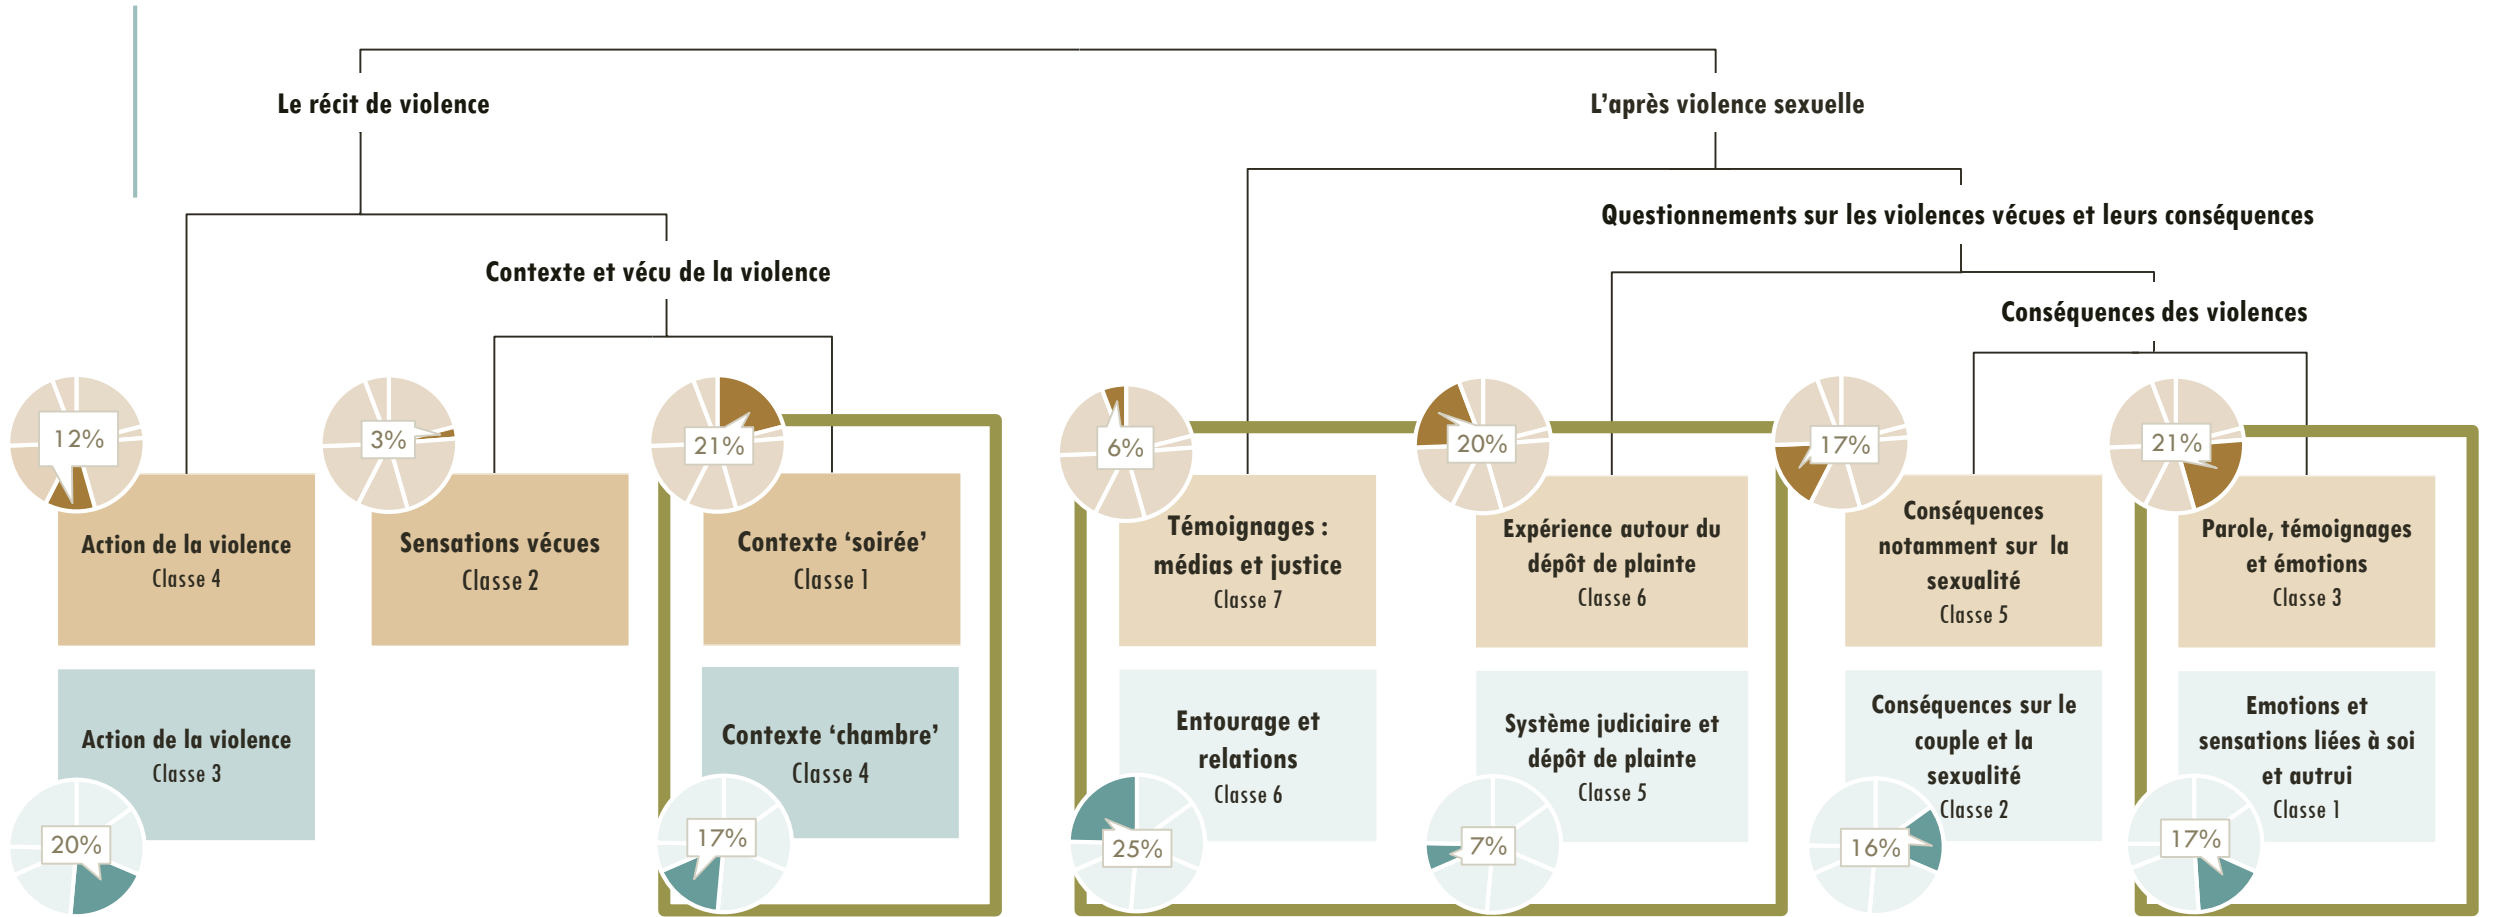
Le récit de violence

L'après violence sexuelle

Questionnements sur les violences vécues et leurs conséquences

Contexte et vécu de la violence

Conséquences des violences

12%

Action de la violence
Classe 4

3%

Sensations vécues
Classe 2

21%

Contexte 'soirée'
Classe 1

6%

Témoignages : médias et justice
Classe 7

20%

Expérience autour du dépôt de plainte
Classe 6

17%

Conséquences notamment sur la sexualité
Classe 5

21%

Parole, témoignages et émotions
Classe 3

Action de la violence
Classe 3

20%

Contexte 'chambre'
Classe 4

17%

Entourage et relations
Classe 6

25%

Système judiciaire et dépôt de plainte
Classe 5

7%

Conséquences sur le couple et la sexualité
Classe 2

16%

Emotions et sensations liées à soi et autrui
Classe 1

17%